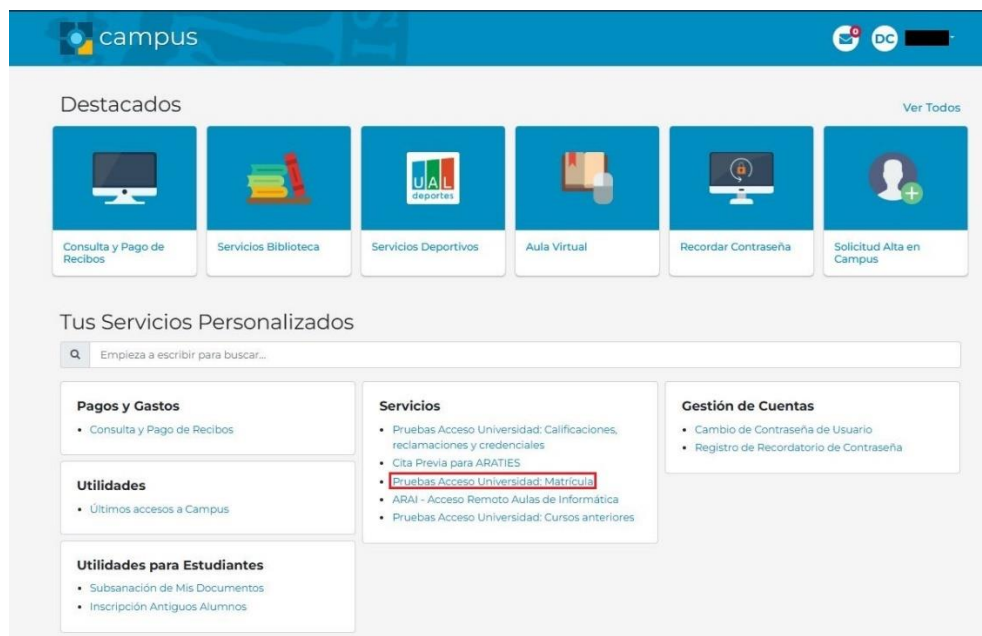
campus

DC

Destacados

Ver Todos

UAL deportes

Consulta y Pago de Recibos

Servicios Biblioteca

Servicios Deportivos

Aula Virtual

Recordar Contraseña

Solicitud Alta en Campus

Tus Servicios Personalizados

Empieza a escribir para buscar...

Pagos y Gastos
• Consulta y Pago de Recibos

Utilidades
• Últimos accesos a Campus

Utilidades para Estudiantes
• Subsanación de Mis Documentos
• Inscripción Antiguos Alumnos

Servicios
• Pruebas Acceso Universidad: Calificaciones, reclamaciones y credenciales
• Cita Previa para ARATIES
• Pruebas Acceso Universidad: Matrícula
• ARAI - Acceso Remoto Aulas de Informática
• Pruebas Acceso Universidad: Cursos anteriores

Gestión de Cuentas
• Cambio de Contraseña de Usuario
• Registro de Recordatorio de Contraseña